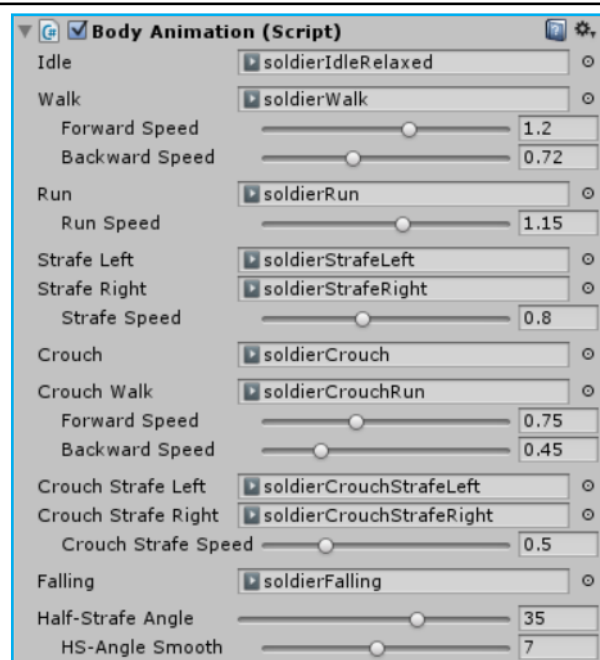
Body Animation (Script)

| | |
|---|---|
| Idle | soldierIdleRelaxed |
| Walk | soldierWalk |
| Forward Speed | 1.2 |
| Backward Speed | 0.72 |
| Run | soldierRun |
| Run Speed | 1.15 |
| Strafe Left | soldierStrafeLeft |
| Strafe Right | soldierStrafeRight |
| Strafe Speed | 0.8 |
| Crouch | soldierCrouch |
| Crouch Walk | soldierCrouchRun |
| Forward Speed | 0.75 |
| Backward Speed | 0.45 |
| Crouch Strafe Left | soldierCrouchStrafeLeft |
| Crouch Strafe Right | soldierCrouchStrafeRight |
| Crouch Strafe Speed | 0.5 |
| Falling | soldierFalling |
| Half-Strafe Angle | 35 |
| HS-Angle Smooth | 7 |